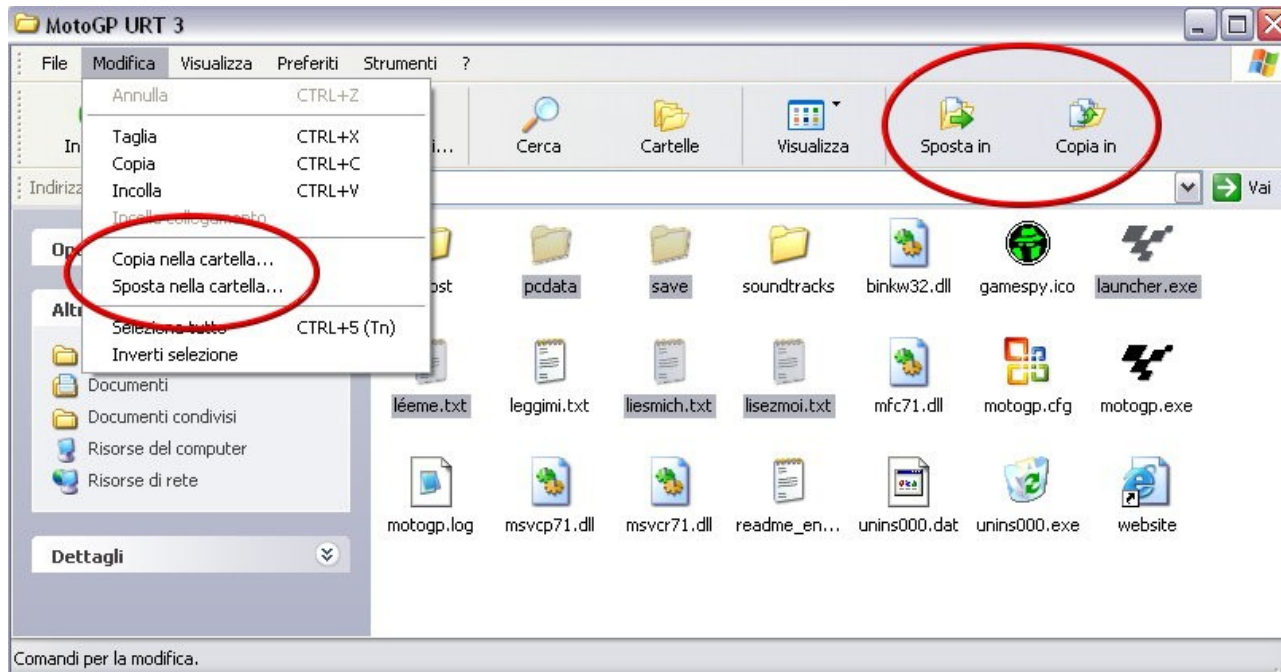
MotoGP URT 3

File Modifica Visualizza Preferiti Strumenti ?

Annulla CTRL+Z
Taglia CTRL+X
Copia CTRL+C
Incolla CTRL+V
Incolla collegamento
Copia nella cartella...
Sposta nella cartella...
Seleziona tutto CTRL+5 (Tn)
Inverti selezione

In

i...

Cerca

Cartelle

Visualizza

Sposta in

Copia in

Indirizz

Vai

Op

Altr

Documenti
Documenti condivisi
Risorse del computer
Risorse di rete

Dettagli

ost
pcdata
save
soundtracks
binkw32.dll
gamespy.ico
launcher.exe
léeme.txt
leggimi.txt
liesmich.txt
lisezmoi.txt
mfc71.dll
motogp.cfg
motogp.exe
motogp.log
msvcp71.dll
msvcr71.dll
readme_en...
unins000.dat
unins000.exe
website

Comandi per la modifica.